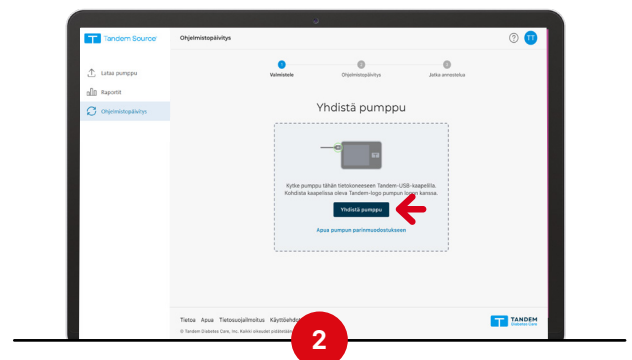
Tandem Source

Ohjelmistopäivitys

TT

Lataa pumppu

Raportit

Ohjelmistopäivitys

1
Valmistele

2
Ohjelmistopäivitys

3
Jatka annostelua

Yhdistä pumppu

Kytke pumppu tähän tietokoneeseen Tandem-USB-kaapelilla. Kohdista kaapelissa oleva Tandem-logo pumpun logon kanssa.

Yhdistä pumppu

Apua pumpun pariinmuodostukseen

Tietoa Apua Tietosuojailmoitus Käyttöehdot

© Tandem Diabetes Care, Inc. Kaikki oikeudet pidätetään

TANDEM Diabetes Care

2